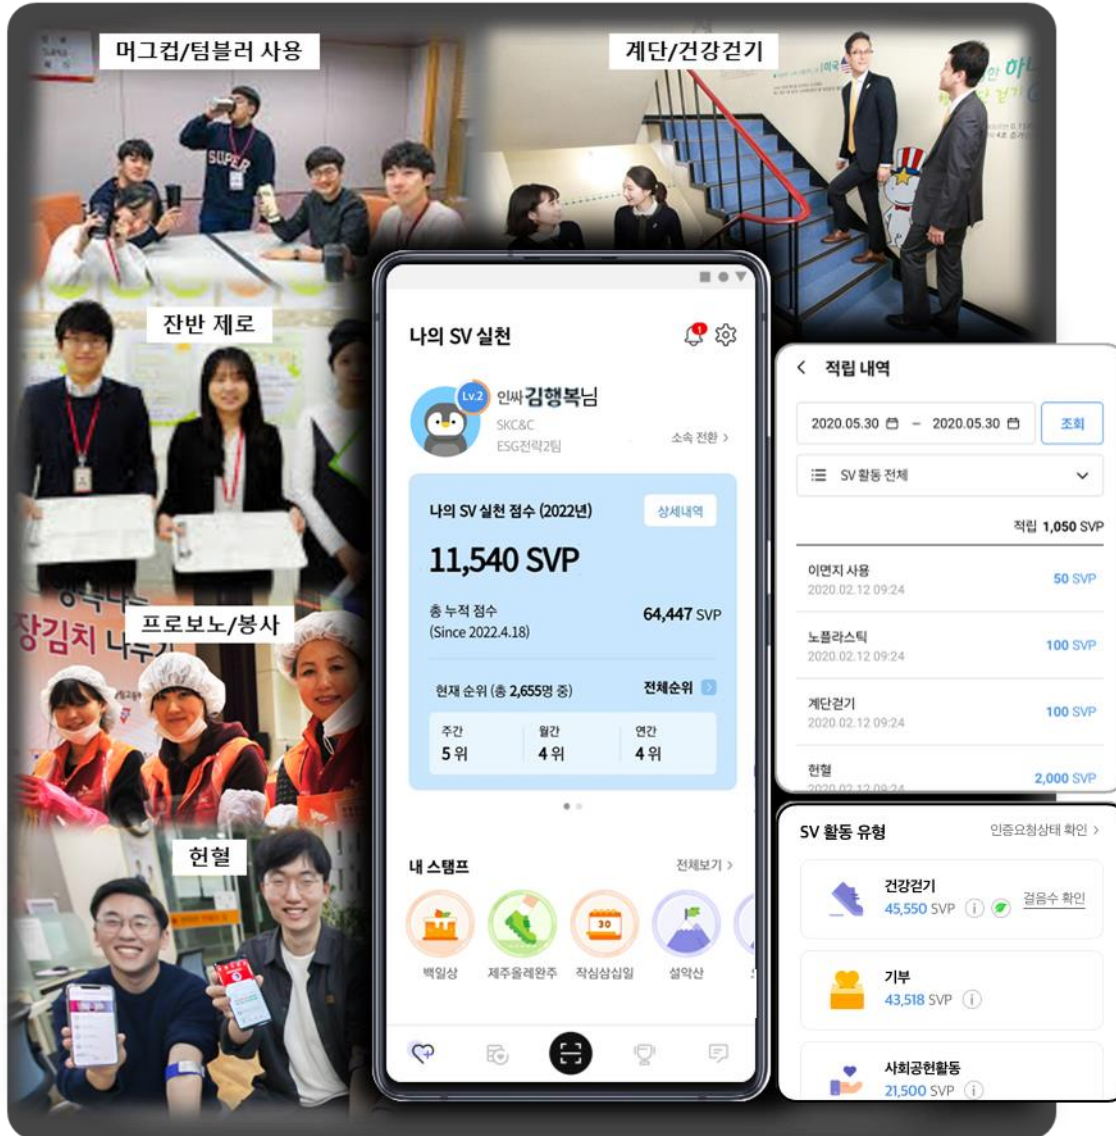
머그컵/텀블러 사용

계단/건강걷기

잔반 제로

프로보노/봉사

헌혈

나의 SV 실천

Lv.2 인싸 김행복님
SKC&C
ESG전략2팀
소속 전환 >

나의 SV 실천 점수 (2022년) 상세내역
11,540 SVP
총 누적 점수 (Since 2022.4.18) 64,447 SVP
현재 순위 (총 2,655명 중) 전체순위

| 주간 | 월간 | 연간 |
|---|---|---|
| 5 위 | 4 위 | 4 위 |

내 스탬프 전체보기 >
백일상 제주올레완주 작심삼십일 설악산

< 적립 내역
2020.05.30 – 2020.05.30 조회
SV 활동 전체
적립 1,050 SVP
이면지 사용 2020.02.12 09:24 50 SVP
노플라스틱 2020.02.12 09:24 100 SVP
계단걷기 2020.02.12 09:24 100 SVP
헌혈 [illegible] 2,000 SVP

SV 활동 유형 인증요청상태 확인 >
건강걷기 45,550 SVP 걸음수 확인
기부 43,518 SVP
사회공헌활동 21,500 SVP